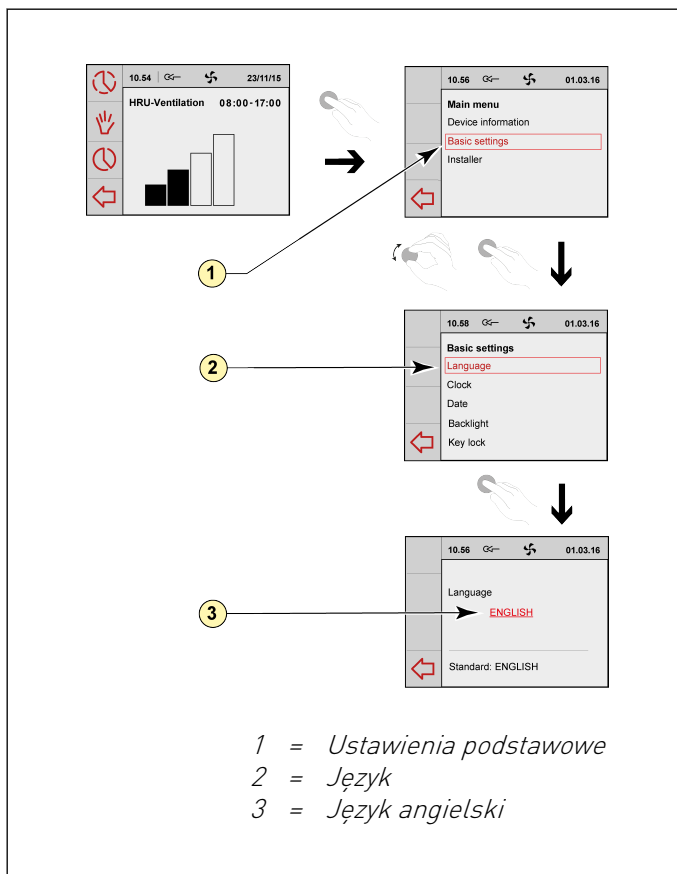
10.54 23/11/15
HRU-Ventilation 08:00-17:00

10.56 01.03.16
Main menu
Device information
Basic settings
Installer

1

10.58 01.03.16
Basic settings
Language
Clock
Date
Backlight
Key lock

2

10.56 01.03.16
Language
ENGLISH
Standard: ENGLISH

3

1 = Ustawienia podstawowe
2 = Język
3 = Język angielski